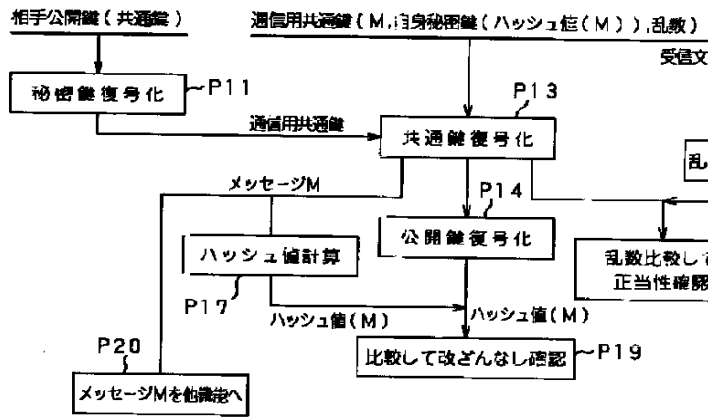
相手公開鍵（共通鍵）

通信用共通鍵（M，自身秘密鍵（ハッシュ値（M）），乱数）

受信文

秘密鍵復号化

P11

P13

通信用共通鍵

共通鍵復号化

乱

メッセージM

P14

公開鍵復号化

ハッシュ値計算

乱数比較し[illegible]
正当性確認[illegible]

P17

ハッシュ値（M）

ハッシュ値（M）

P20

比較して改ざんなし確認

P19

メッセージMを他機能へ